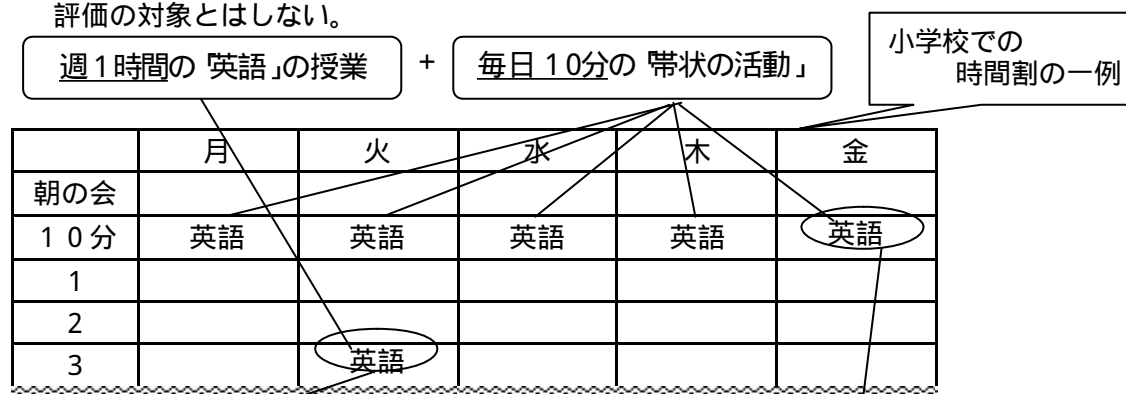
評価の対象とはしない。

週1時間の「英語」の授業 + 毎日10分の「帯状の活動」

小学校での時間割の一例

| | 月 | 火 | 水 | 木 | 金 |
|---|---|---|---|---|---|
| 朝の会 | | | | | |
| 10分 | 英語 | 英語 | 英語 | 英語 | 英語 |
| 1 | | | | | |
| 2 | | | | | |
| 3 | | 英語 | | | |